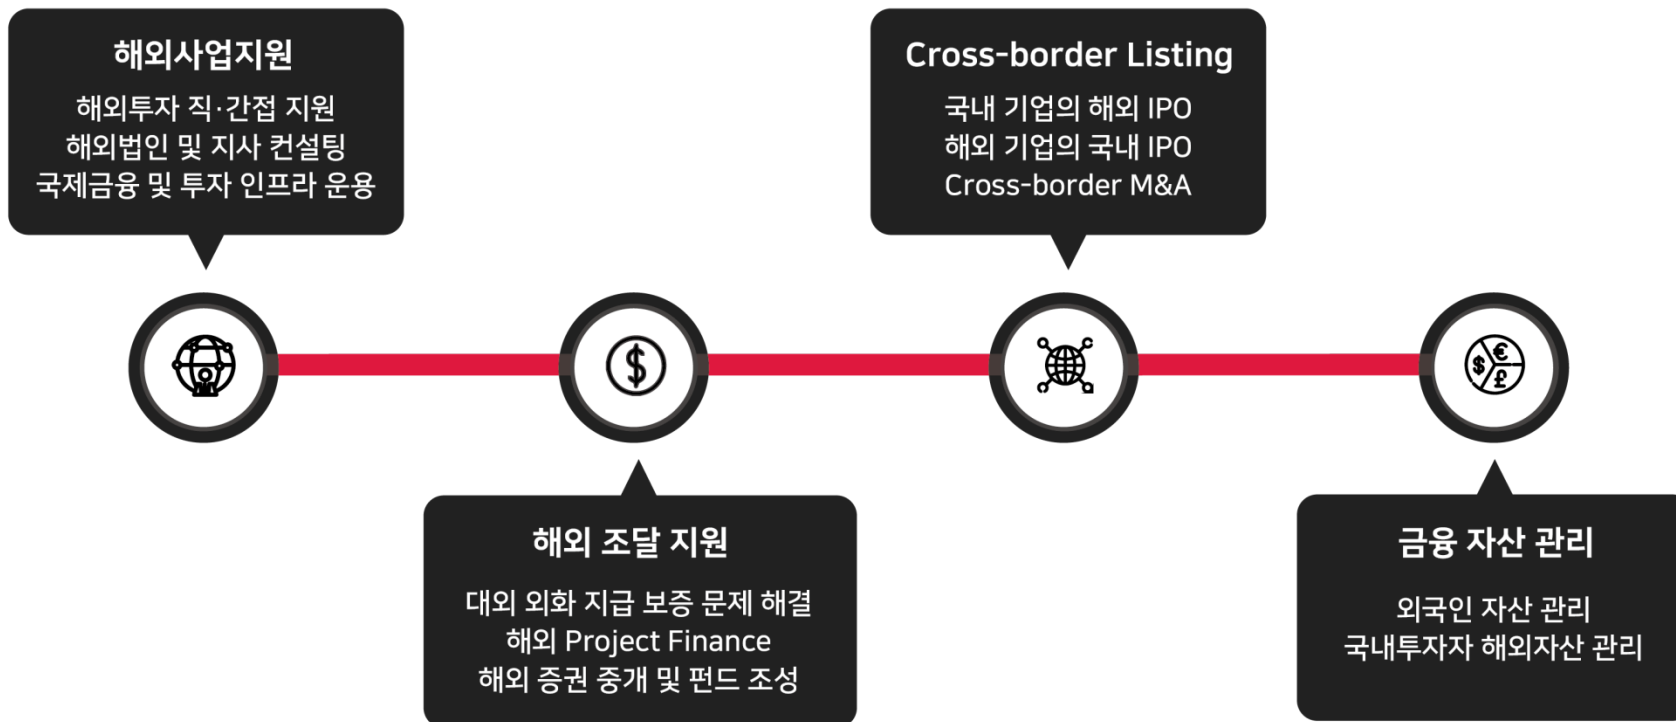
해외사업지원

해외투자 직·간접 지원
해외법인 및 지사 컨설팅
국제금융 및 투자 인프라 운용

해외 조달 지원

대외 외화 지급 보증 문제 해결
해외 Project Finance
해외 증권 중개 및 펀드 조성

Cross-border Listing

국내 기업의 해외 IPO
해외 기업의 국내 IPO
Cross-border M&A

금융 자산 관리

외국인 자산 관리
국내투자자 해외자산 관리